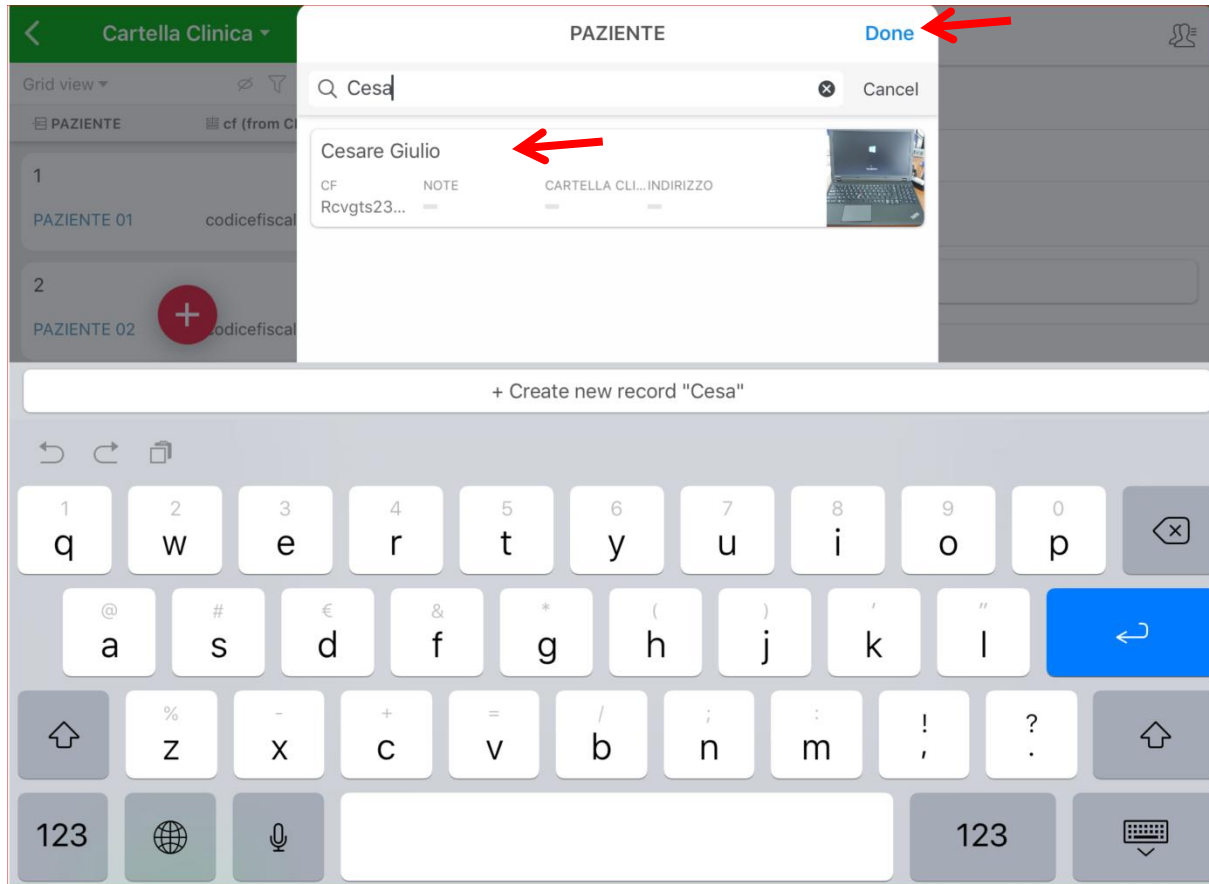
Cartella Clinica

Grid view

PAZIENTE

cf (from Cl

1

PAZIENTE 01

codicefiscal

2

PAZIENTE 02

codicefiscal

PAZIENTE

Done

Cesa

Cancel

Cesare Giulio

CF
Rcvgts23...

NOTE

CARTELLA CLI...

INDIRIZZO

+ Create new record "Cesa"

| 1 q | 2 w | 3 e | 4 r | 5 t | 6 y | 7 u | 8 i | 9 o | 0 p |
|---|---|---|---|---|---|---|---|---|---|
| @ a | # s | € d | & f | * g | ( h | ) j | ' k | " l | |
| % z | - x | + c | = v | / b | ; n | : m | ! , | ? . | |

123

123